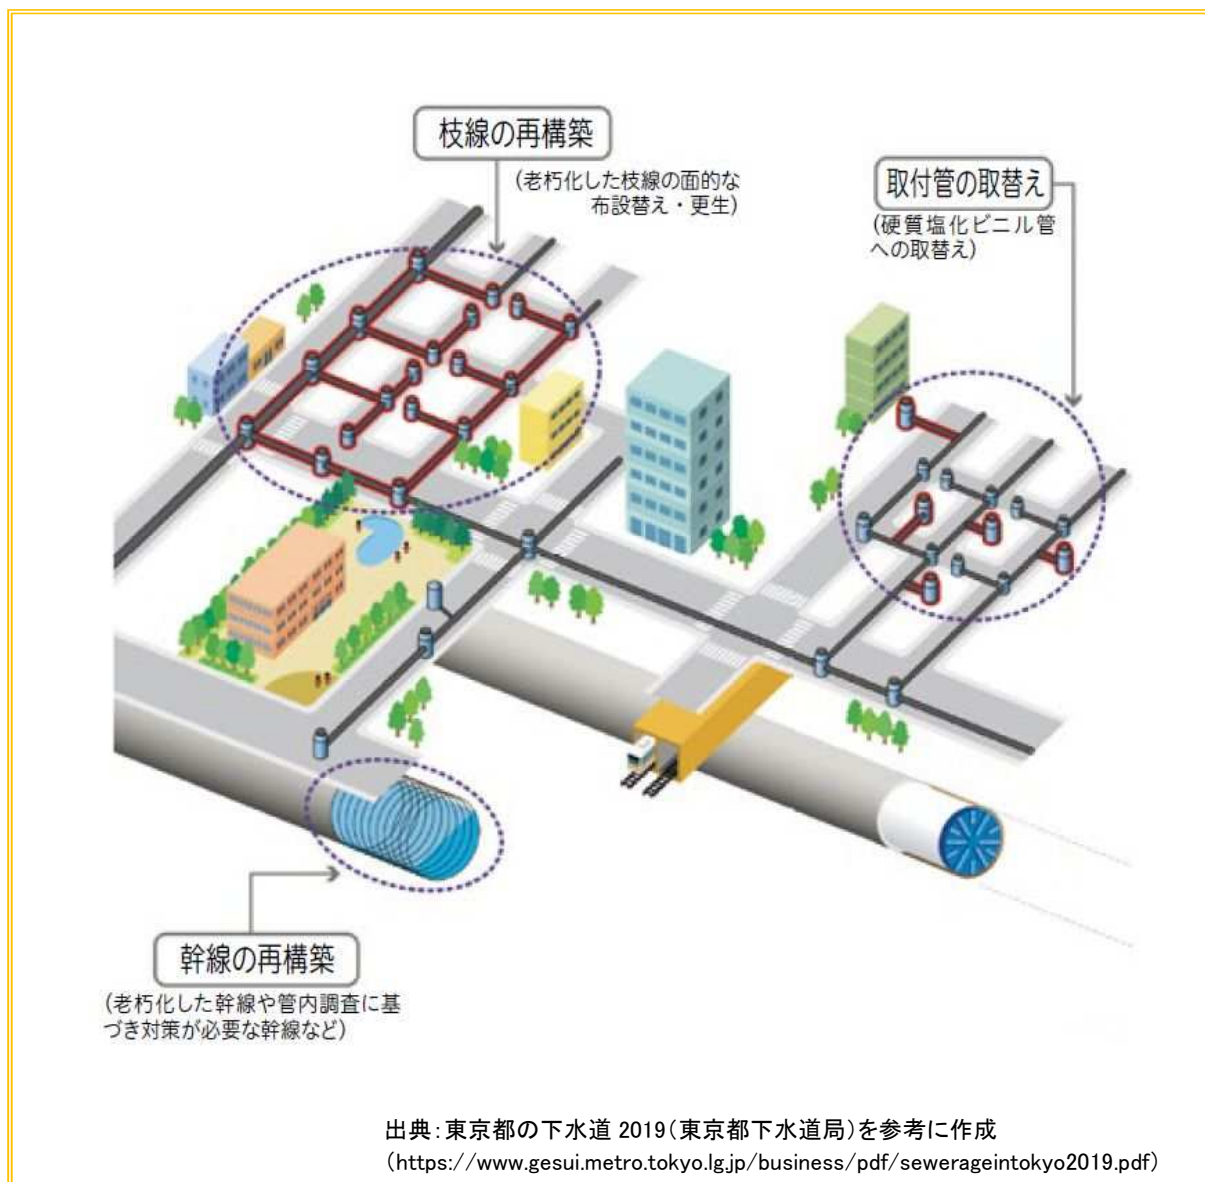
枝線の再構築

(老朽化した枝線の面的な布設替え・更生)

取付管の取替え

(硬質塩化ビニル管への取替え)

幹線の再構築

(老朽化した幹線や管内調査に基づき対策が必要な幹線など)

出典:東京都の下水道 2019(東京都下水道局)を参考に作成
(https://www.gesui.metro.tokyo.lg.jp/business/pdf/seweragetokyo2019.pdf)